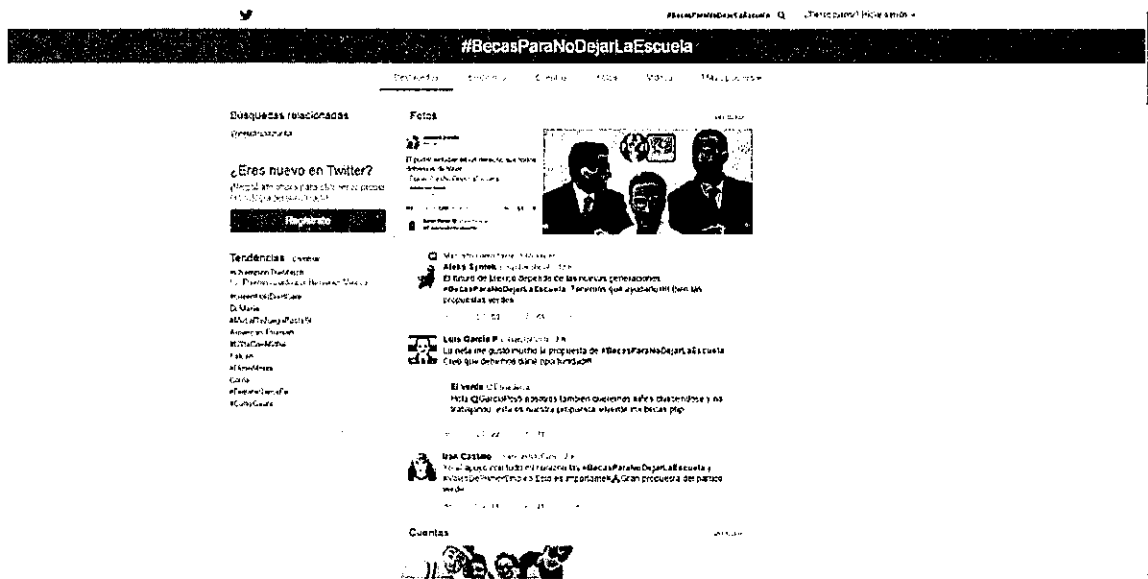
#BecasParaNoDejarLaEscuela Q ¿Tienes cuenta? Inicia sesión

#BecasParaNoDejarLaEscuela

Destacados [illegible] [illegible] Fotos Videos Más opciones

Búsquedas relacionadas

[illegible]

¿Eres nuevo en Twitter?

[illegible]

Regístrate

Tendencias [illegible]

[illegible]

Fotos

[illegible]

El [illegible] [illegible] #BecasParaNoDejarLaEscuela

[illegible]

Aleks Syntek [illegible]

El futuro de México depende de las nuevas generaciones #BecasParaNoDejarLaEscuela. Tenemos que ayudarlo!!! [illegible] las propuestas verdes

Luis García P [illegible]

La neta me gustó mucho la propuesta de #BecasParaNoDejarLaEscuela Creo que debemos darle apoyo todos!!!

El Verde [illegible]

Hola @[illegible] nosotros también queremos niños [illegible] y no trabajando, esta es nuestra propuesta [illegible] becas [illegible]

Isa Castro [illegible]

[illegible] #BecasParaNoDejarLaEscuela y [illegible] Esto es importante!! Gran propuesta del partido verde

Cuentas

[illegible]